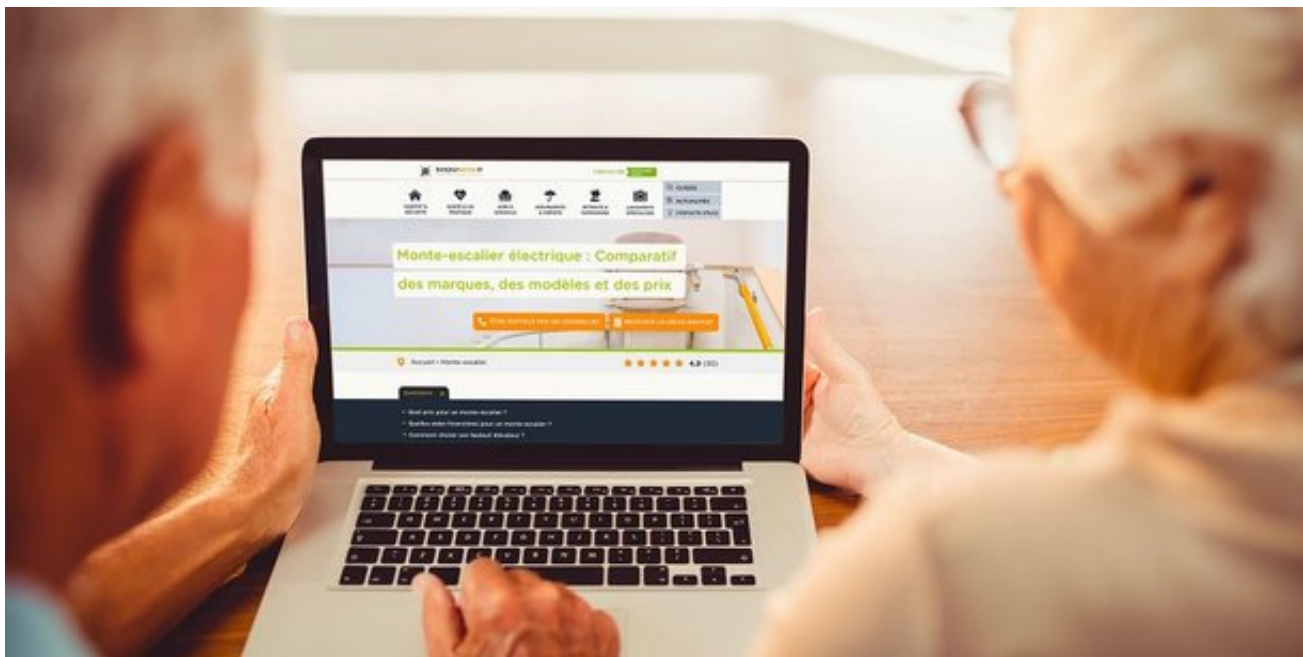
Monte-escalier électrique : Comparatif des marques, des modèles et des prix

GUIDES

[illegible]

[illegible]

Accueil > Monte-escalier

4,3 (35)

Quel prix pour un monte-escalier ?

Quelles aides financières pour un monte-escalier ?

Comment choisir son fauteuil élévateur ?